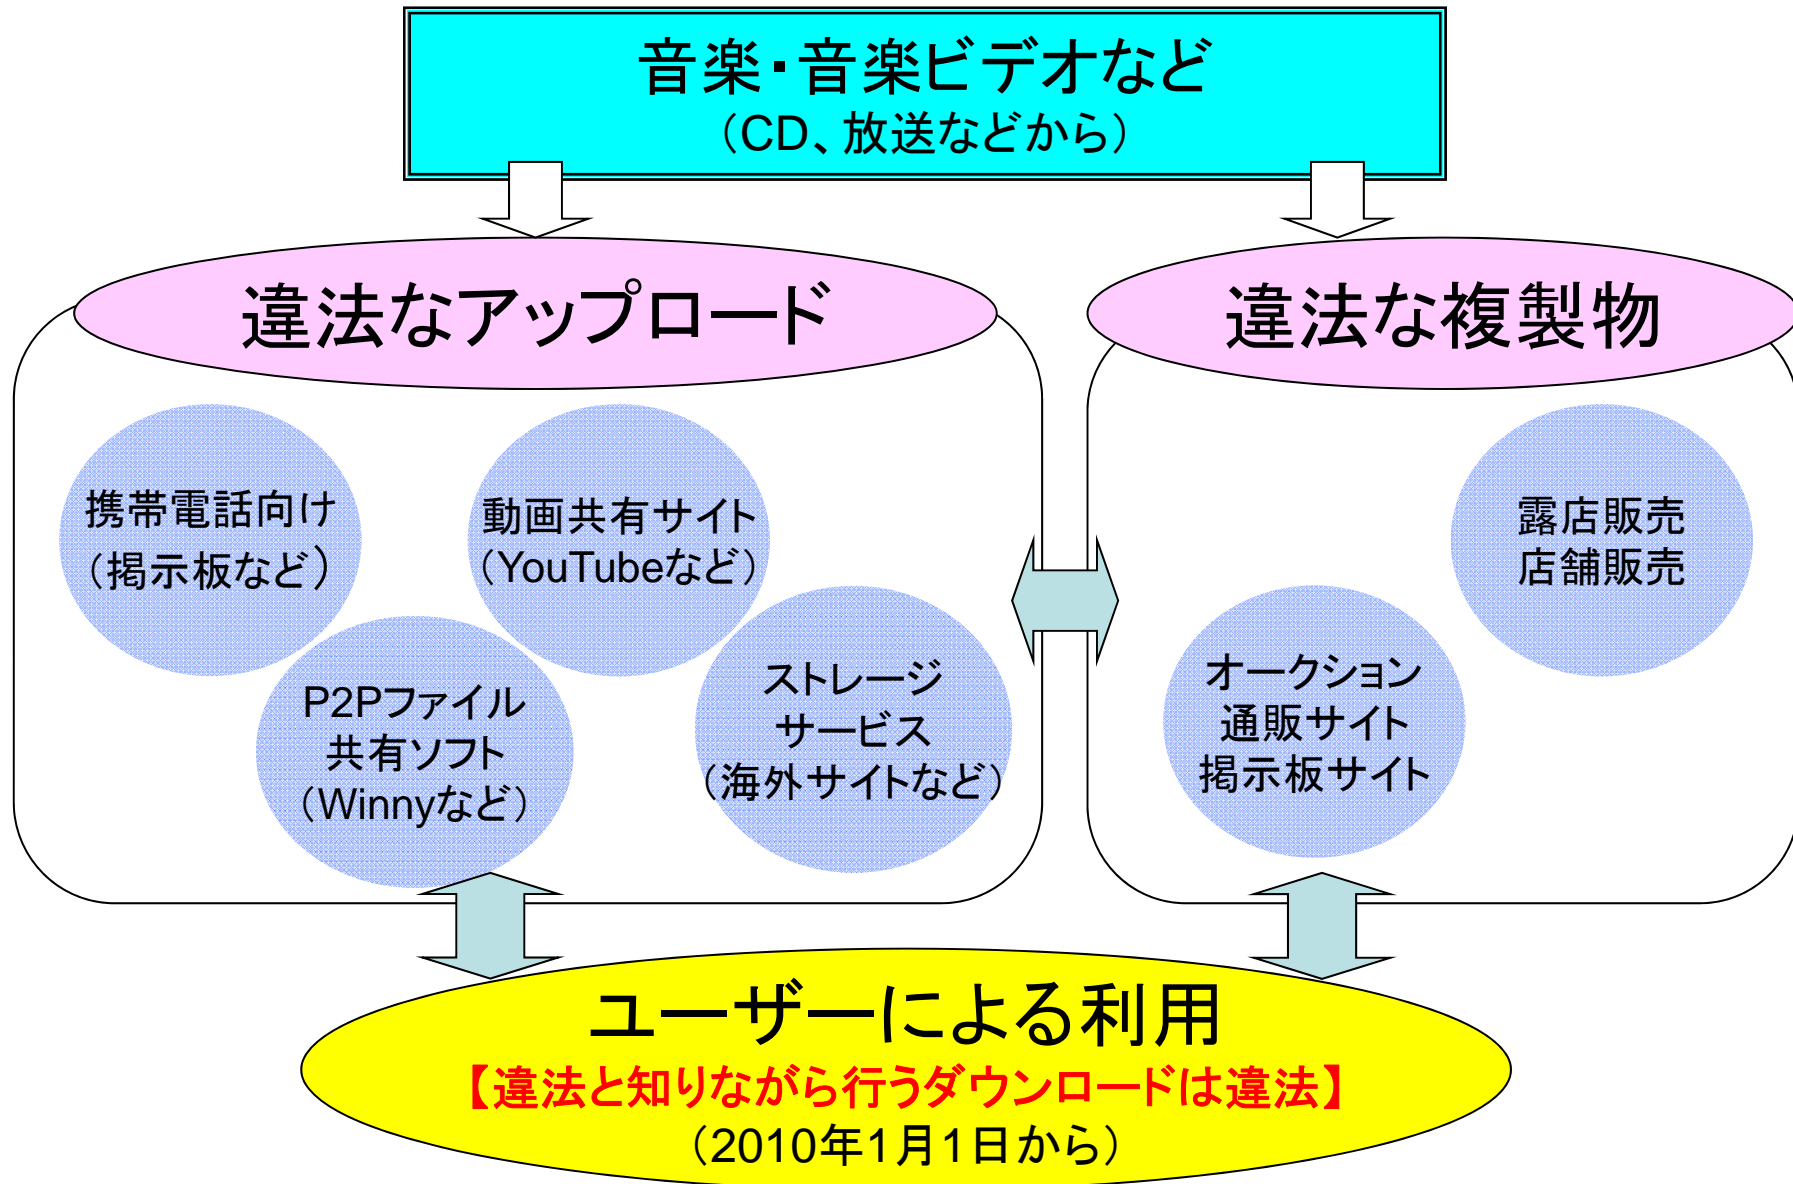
音楽・音楽ビデオなど
（CD、放送などから）

違法なアップロード

携帯電話向け
（掲示板など）

動画共有サイト
（YouTubeなど）

P2Pファイル
共有ソフト
（Winnyなど）

ストレージ
サービス
（海外サイトなど）

違法な複製物

露店販売
店舗販売

オークション
通販サイト
掲示板サイト

ユーザーによる利用
【違法と知りながら行うダウンロードは違法】
（2010年1月1日から）